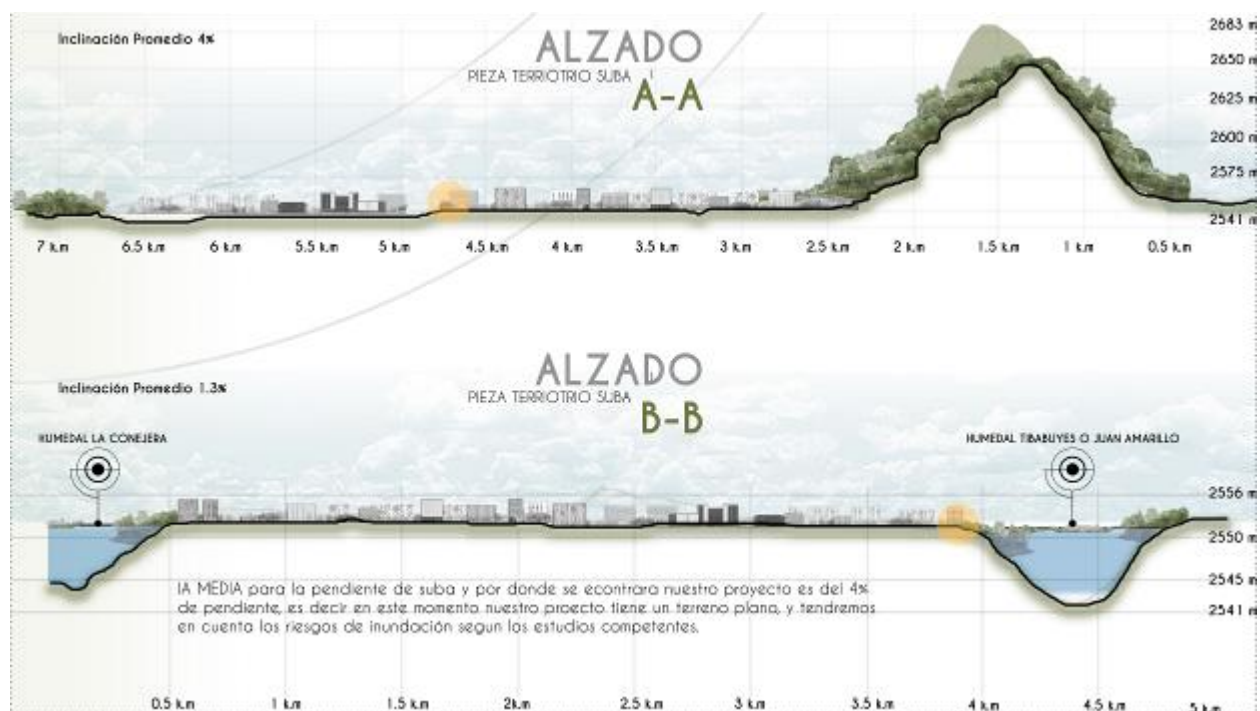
Inclinación Promedio 4%

ALZADO
PIEZA TERRIOTRIO SUBA
A-A

2683 m
2650 m
2625 m
2600 m
2575 m
2541 m

7 k.m 6.5 k.m 6 k.m 5.5 k.m 5 k.m 4.5 k.m 4 k.m 3.5 k.m 3 k.m 2.5 k.m 2 k.m 1.5 k.m 1 k.m 0.5 k.m

ALZADO
PIEZA TERRIOTRIO SUBA
B-B

Inclinación Promedio 1.3%

HUMEDAL LA CONEJERA

HUMEDAL TIBABUYES O JUAN AMARILLO

2556 m
2550 m
2545 m
2541 m

lA MEDIA para la pendiente de suba y por donde se econtrara nuestro proyecto es del 4% de pendiente, es decir en este momento nuestro proecto tiene un terreno plano, y tendremos en cuenta los riesgos de inundación segun los estudios competentes.

0.5 k.m 1 k.m 1.5 k.m 2k.m 2.5 k.m 3 k.m 3.5 k.m 4 k.m 4.5 k.m 5 k.m